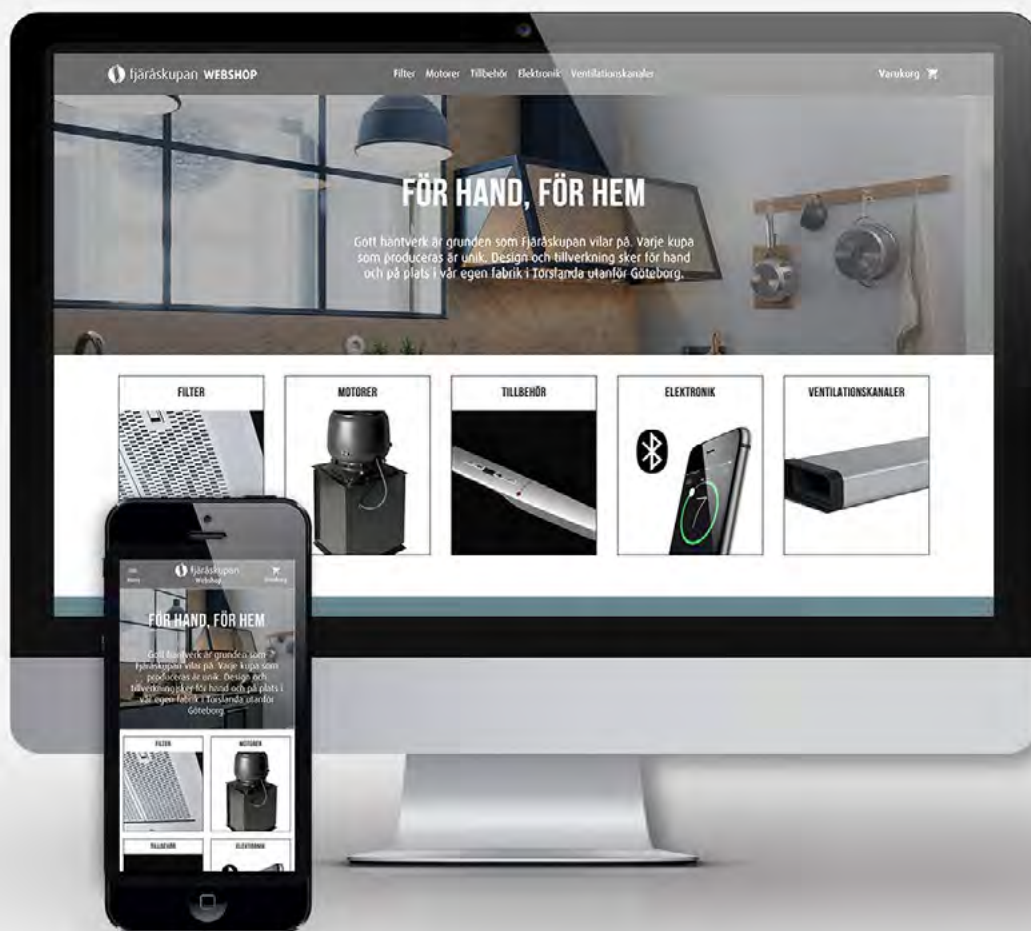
fjäråskupan WEBSHOP

Filter Motorer Tillbehör Elektronik Ventilationskanaler

Varukorg

FÖR HAND, FÖR HEM

Gott hantverk är grunden som Fjäråskupan vilar på. Varje kupa som produceras är unik. Design och tillverkning sker för hand och på plats i vår egen fabrik i Torslanda utanför Göteborg.

FILTER

MOTORER

TILLBEHÖR

ELEKTRONIK

VENTILATIONSKANALER

Meny

fjäråskupan Webshop

Varukorg

FÖR HAND, FÖR HEM

Gott hantverk är grunden som Fjäråskupan vilar på. Varje kupa som produceras är unik. Design och tillverkning sker för hand och på plats i vår egen fabrik i Torslanda utanför Göteborg.

FILTER

MOTORER

TILLBEHÖR

ELEKTRONIK